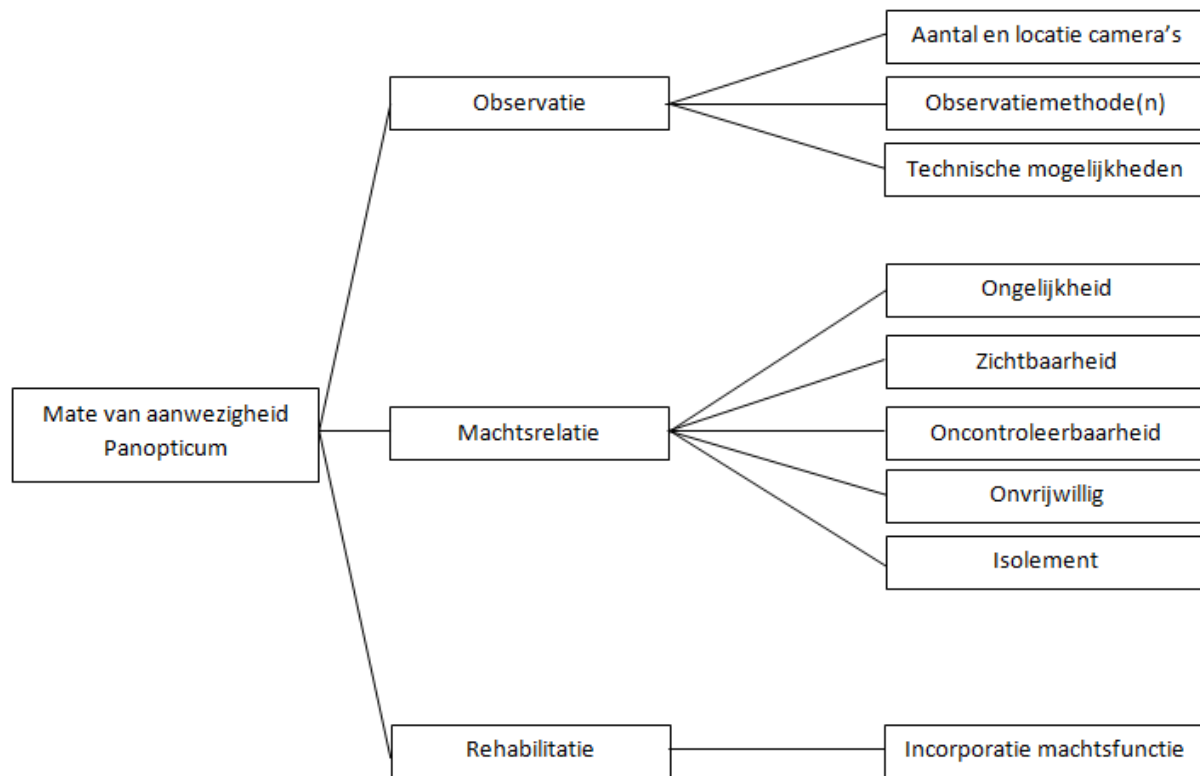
Mate van aanwezigheid Panopticum

Observatie

Aantal en locatie camera's

Observatiemethode(n)

Technische mogelijkheden

Machtsrelatie

Ongelijkheid

Zichtbaarheid

Oncontroleerbaarheid

Onvrijwillig

Isolement

Rehabilitatie

Incorporatie machtsfunctie